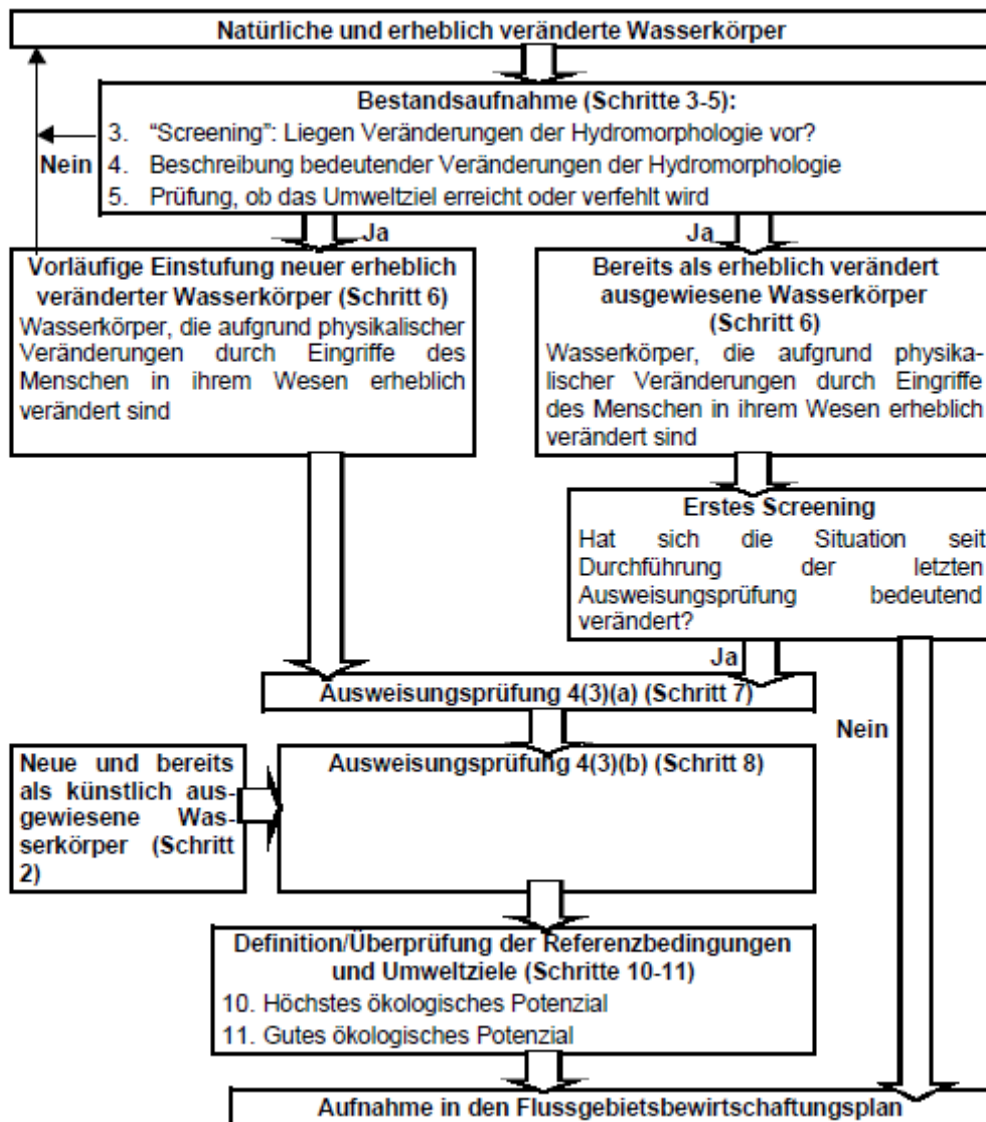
Natürliche und erheblich veränderte Wasserkörper

Bestandsaufnahme (Schritte 3-5):
3. "Screening": Liegen Veränderungen der Hydromorphologie vor?
4. Beschreibung bedeutender Veränderungen der Hydromorphologie
5. Prüfung, ob das Umweltziel erreicht oder verfehlt wird

Nein

Ja

Ja

Vorläufige Einstufung neuer erheblich veränderter Wasserkörper (Schritt 6)
Wasserkörper, die aufgrund physikalischer Veränderungen durch Eingriffe des Menschen in ihrem Wesen erheblich verändert sind

Bereits als erheblich verändert ausgewiesene Wasserkörper (Schritt 6)
Wasserkörper, die aufgrund physikalischer Veränderungen durch Eingriffe des Menschen in ihrem Wesen erheblich verändert sind

Erstes Screening
Hat sich die Situation seit Durchführung der letzten Ausweisungsprüfung bedeutend verändert?

Ja

Ausweisungsprüfung 4(3)(a) (Schritt 7)

Nein

Neue und bereits als künstlich ausgewiesene Wasserkörper (Schritt 2)

Ausweisungsprüfung 4(3)(b) (Schritt 8)

Definition/Überprüfung der Referenzbedingungen und Umweltziele (Schritte 10-11)
10. Höchstes ökologisches Potenzial
11. Gutes ökologisches Potenzial

Aufnahme in den Flussgebietsbewirtschaftungsplan